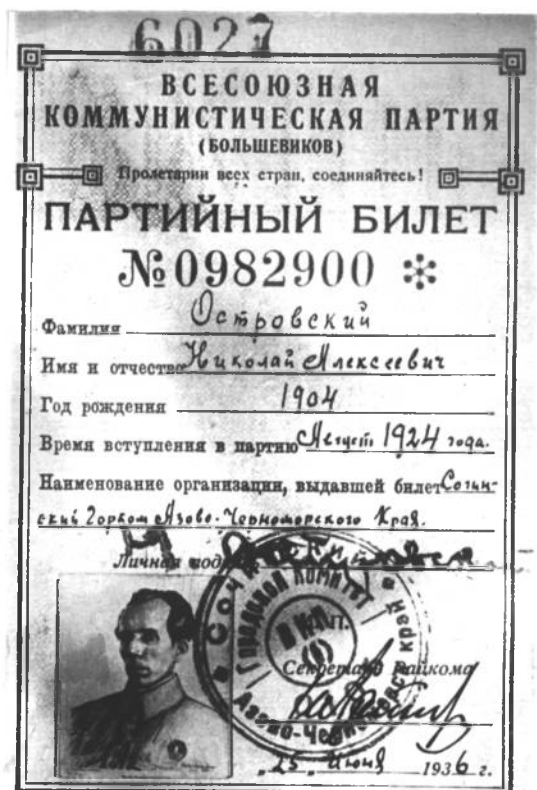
6027

ВСЕСОЮЗНАЯ КОММУНИСТИЧЕСКАЯ ПАРТИЯ (БОЛЬШЕВИКОВ)

Пролетарии всех стран, соединяйтесь!

ПАРТИЙНЫЙ БИЛЕТ

№0982900

Фамилия Островский

Имя и отчество Николай Алексеевич

Год рождения 1904

Время вступления в партию Август 1924 года.

Наименование организации, выдавшей билет Сочинский Горком Азово-Черноморского Края.

Личная подпись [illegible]

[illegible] Сочинский городской комитет ВКП(б) Азово-Черноморский край

Секретарь Райкома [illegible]

25 июня 1936 г.